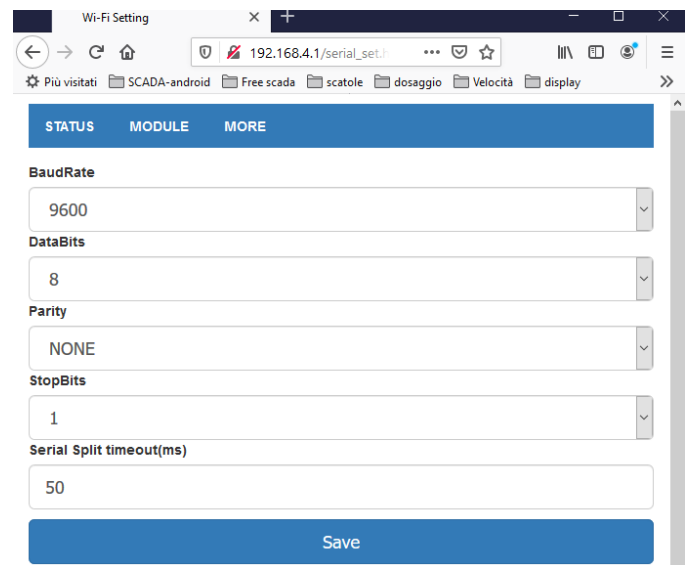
Wi-Fi Setting ×

192.168.4.1/serial_set.h

Più visitati SCADA-android Free scada scatole dosaggio Velocità display

STATUS MODULE MORE

BaudRate

9600

DataBits

8

Parity

NONE

StopBits

1

Serial Split timeout(ms)

50

Save